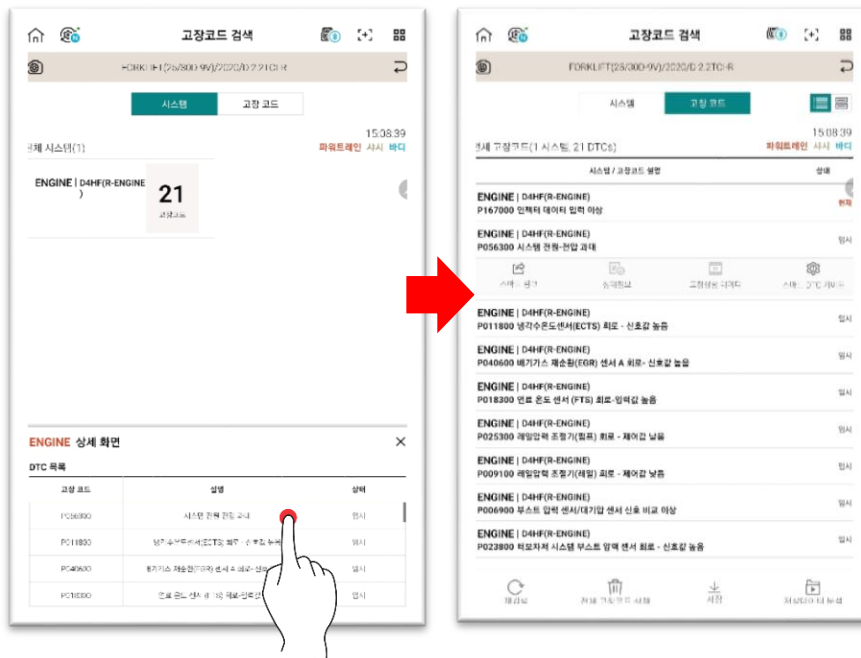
고장코드 검색

FORKLIFT(25/30D-9V)/2020/D 2.2TCI-R

시스템 | 고장 코드

15:08:39

체 시스템(1)

파워트레인 샤시 바디

ENGINE | D4HF(R-ENGINE)

21

고장코드

ENGINE 상세 화면

DTC 목록

| 고장 코드 | 설명 | 상태 |
|---|---|---|
| P056300 | 시스템 전원-전압 과대 | 임시 |
| P011800 | 냉각수온도센서(ECTS) 회로 - 신호값 높음 | 임시 |
| P040600 | 배기가스 재순환(EGR) 센서 A 회로-신호 | 임시 |
| P018300 | 연료 온도 센서 (FTS) 회로-입력값 | 임시 |

고장코드 검색

FORKLIFT(25/30D-9V)/2020/D 2.2TCI-R

시스템 | 고장 코드

15:08:39

체 고장코드(1 시스템, 21 DTCs)

파워트레인 샤시 바디

시스템 / 고장코드 설명 | 상태

ENGINE | D4HF(R-ENGINE)
P167000 인젝터 데이터 입력 이상 | 현재

ENGINE | D4HF(R-ENGINE)
P056300 시스템 전원-전압 과대 | 임시

스캐너 평가 | 동력정보 | 고장상황 데이터 | 스마트 DTC 가이드

ENGINE | D4HF(R-ENGINE)
P011800 냉각수온도센서(ECTS) 회로 - 신호값 높음 | 임시

ENGINE | D4HF(R-ENGINE)
P040600 배기가스 재순환(EGR) 센서 A 회로- 신호값 높음 | 임시

ENGINE | D4HF(R-ENGINE)
P018300 연료 온도 센서 (FTS) 회로-입력값 높음 | 임시

ENGINE | D4HF(R-ENGINE)
P025300 레일압력 조정기(펌프) 회로 - 제어값 낮음 | 임시

ENGINE | D4HF(R-ENGINE)
P009100 레일압력 조정기(레일) 회로 - 제어값 낮음 | 임시

ENGINE | D4HF(R-ENGINE)
P006900 부스트 압력 센서/대기압 센서 신호 비교 이상 | 임시

ENGINE | D4HF(R-ENGINE)
P023800 터보차저 시스템 부스트 압력 센서 회로 - 신호값 높음 | 임시

재검사 | 전체 고장코드 삭제 | 저장 | 고장코드 녹화